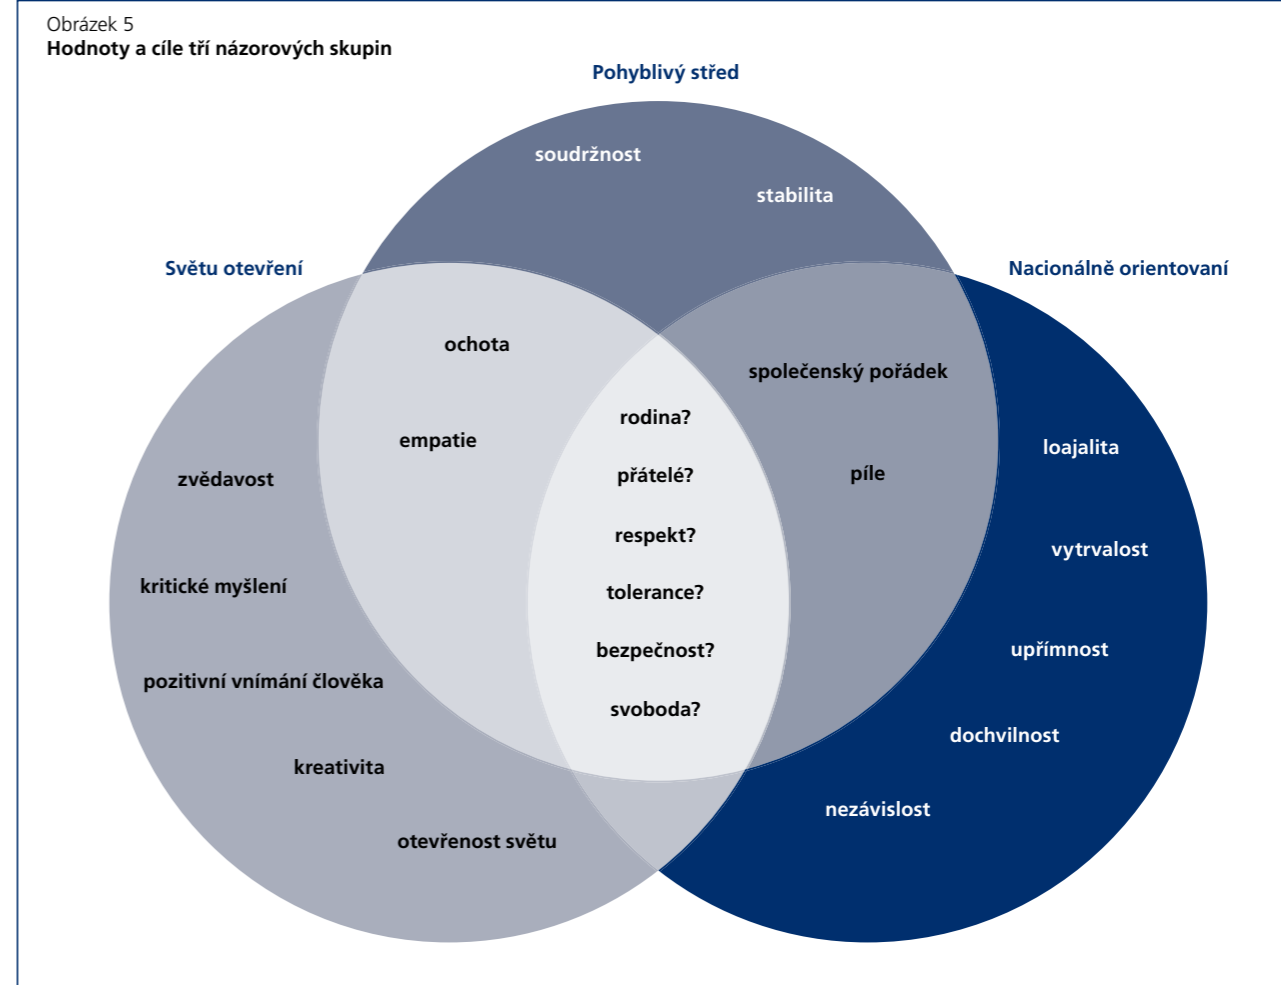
Obrázek 5
**Hodnoty a cíle tří názorových skupin**

Pohyblivý střed

soudržnost

stabilita

Světu otevření

Nacionálně orientovaní

ochota

společenský pořádek

empatie

rodina?

přátelé?

respekt?

tolerance?

bezpečnost?

svoboda?

píle

loajalita

vytrvalost

upřímnost

dochvilnost

nezávislost

zvědavost

kritické myšlení

pozitivní vnímání člověka

kreativita

otevřenost světu